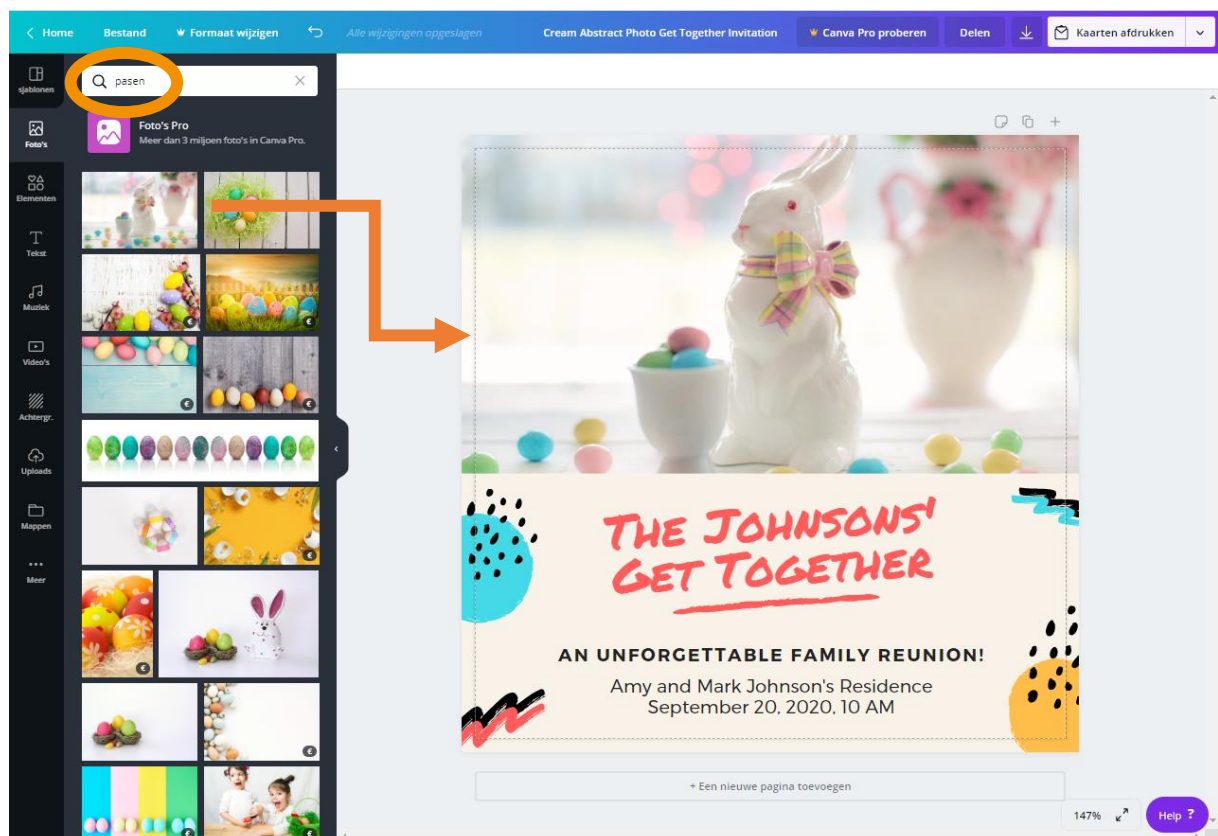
< Home Bestand Formaat wijzigen Alle wijzigingen opgeslagen Cream Abstract Photo Get Together Invitation Canva Pro proberen Delen Kaarten afdrukken

sjablonen
Foto's
Elementen
Tekst
Muziek
Video's
Achtergr.
Uploads
Mappen
Meer

pasen

Foto's Pro
Meer dan 3 miljoen foto's in Canva Pro.

THE JOHNSONS' GET TOGETHER

AN UNFORGETTABLE FAMILY REUNION!

Amy and Mark Johnson's Residence
September 20, 2020, 10 AM

+ Een nieuwe pagina toevoegen

147%

Help ?